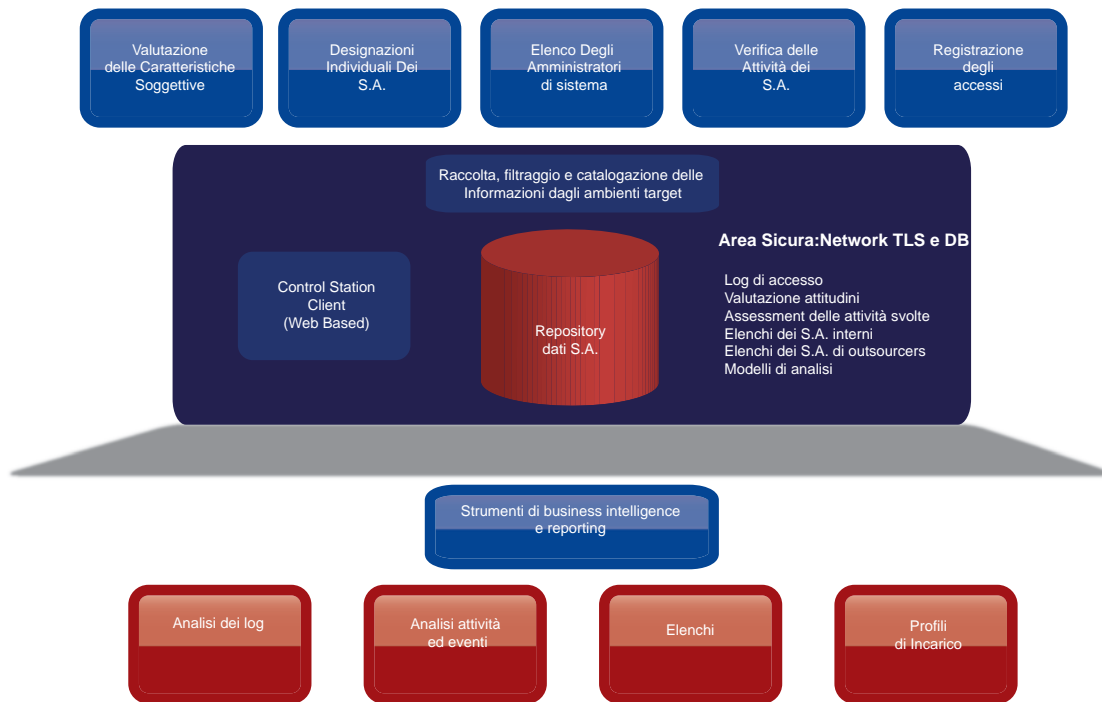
Valutazione delle Caratteristiche Soggettive

Designazioni Individuali Dei S.A.

Elenco Degli Amministratori di sistema

Verifica delle Attività dei S.A.

Registrazione degli accessi

Raccolta, filtraggio e catalogazione delle Informazioni dagli ambienti target

Area Sicura:Network TLS e DB

Control Station Client (Web Based)

Repository dati S.A.

Log di accesso
Valutazione attitudini
Assessment delle attività svolte
Elenchi dei S.A. interni
Elenchi dei S.A. di outsourcers
Modelli di analisi

Strumenti di business intelligence e reporting

Analisi dei log

Analisi attività ed eventi

Elenchi

Profili di Incarico